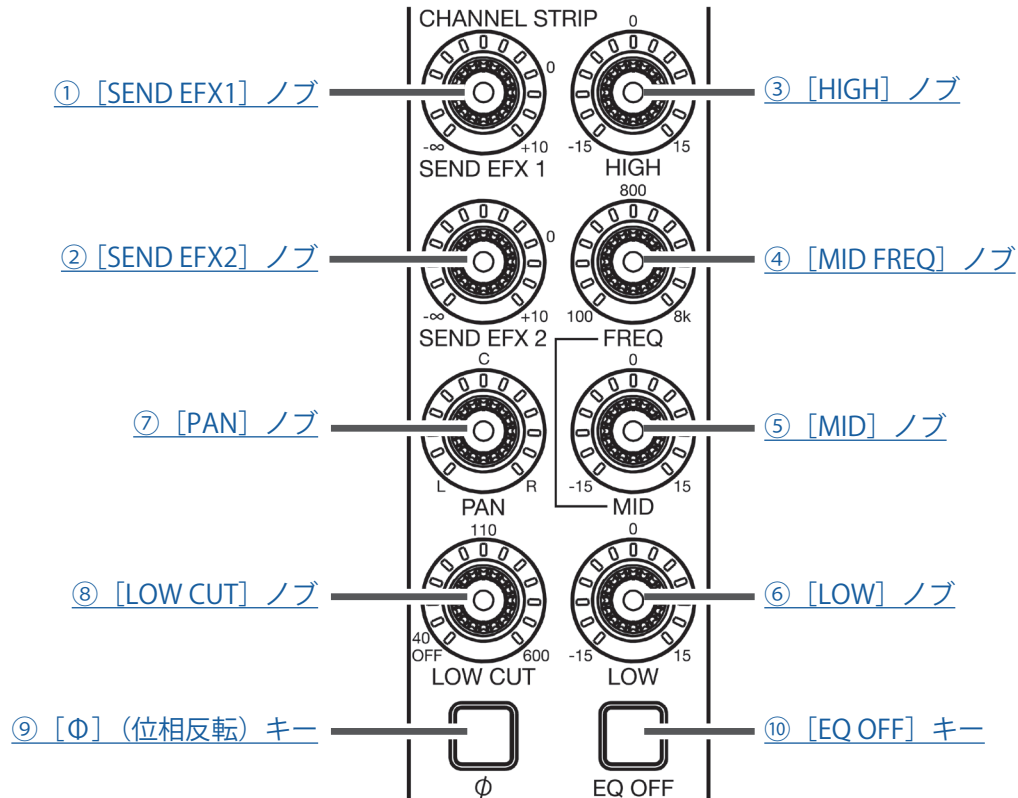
CHANNEL STRIP

① [SEND EFX1] ノブ

0

-∞ +10

SEND EFX 1

0

-15 15

HIGH

③ [HIGH] ノブ

② [SEND EFX2] ノブ

0

-∞ +10

SEND EFX 2

800

100 8k

FREQ

④ [MID FREQ] ノブ

⑦ [PAN] ノブ

C

L R

PAN

0

-15 15

MID

⑤ [MID] ノブ

⑧ [LOW CUT] ノブ

110

40 OFF 600

LOW CUT

0

-15 15

LOW

⑥ [LOW] ノブ

⑨ [Φ] (位相反転) キー

$\phi$

⑩ [EQ OFF] キー

EQ OFF